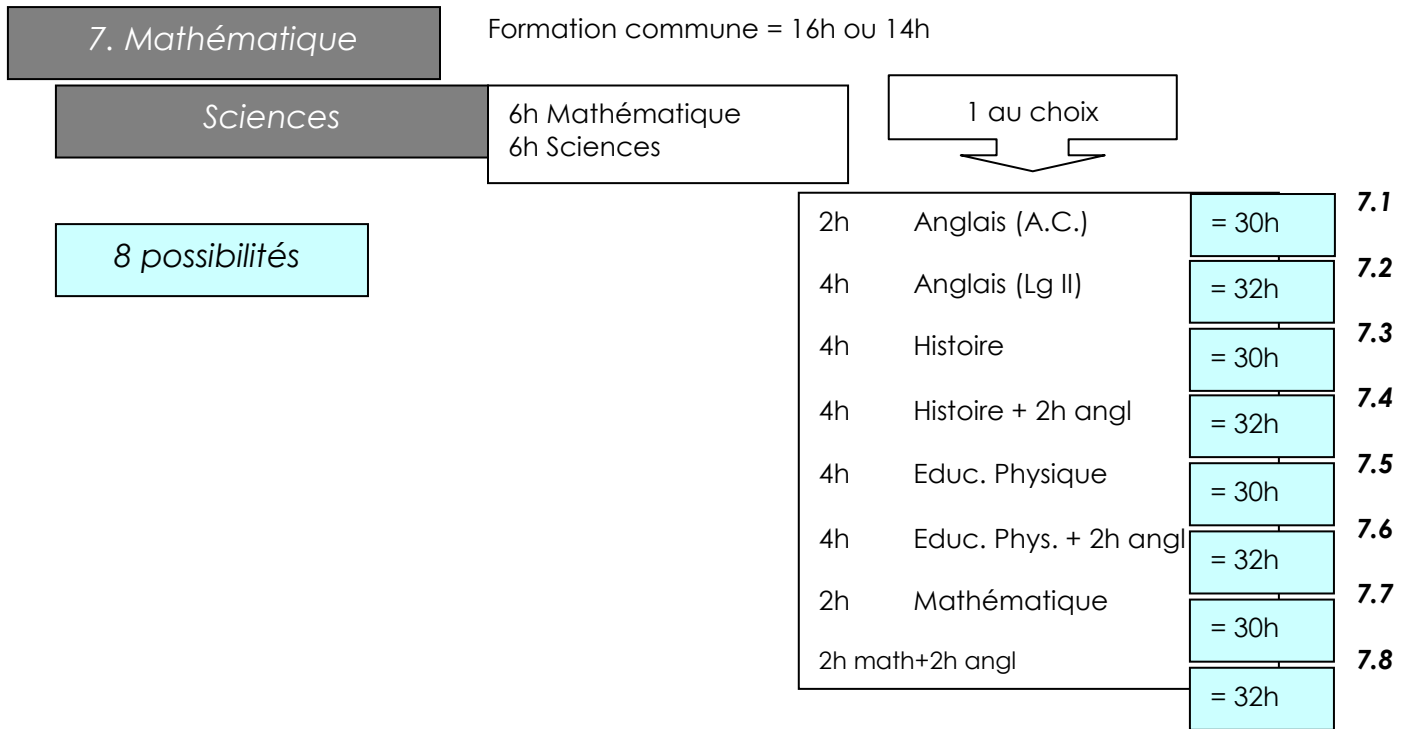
7. Mathématique

Formation commune = 16h ou 14h

Sciences

6h Mathématique
6h Sciences

1 au choix

8 possibilités

| | | | |
|---|---|---|---|
| 2h | Anglais (A.C.) | = 30h | 7.1 |
| 4h | Anglais (Lg II) | = 32h | 7.2 |
| 4h | Histoire | = 30h | 7.3 |
| 4h | Histoire + 2h angl | = 32h | 7.4 |
| 4h | Educ. Physique | = 30h | 7.5 |
| 4h | Educ. Phys. + 2h angl | = 32h | 7.6 |
| 2h | Mathématique | = 30h | 7.7 |
| 2h math+2h angl | | = 32h | 7.8 |